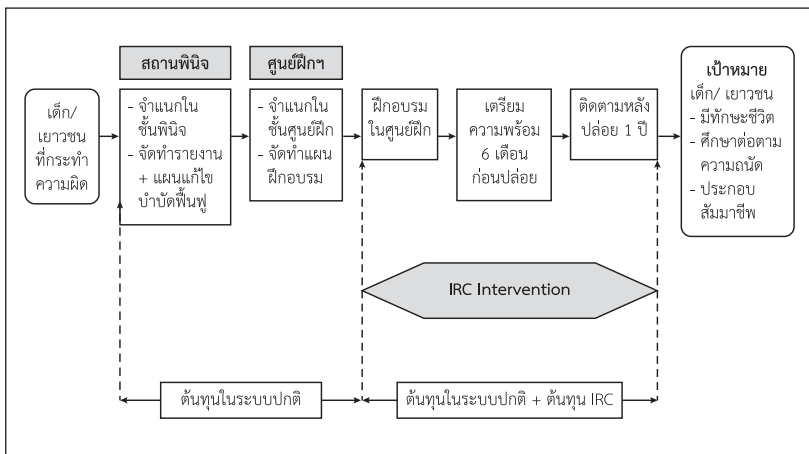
เด็ก/ เยาวชน ที่กระทำ ความผิด

สถานพินิจ

- จำแนกใน ชั้นพินิจ
- จัดทำรายงาน + แผนแก้ไข บำบัดฟื้นฟู

ศูนย์ฝึกฯ

- จำแนกใน ชั้นศูนย์ฝึก
- จัดทำแผน ฝึกอบรม

ฝึกอบรม ในศูนย์ฝึก

เตรียม ความพร้อม 6 เดือน ก่อนปล่อย

ติดตามหลัง ปล่อย 1 ปี

เป้าหมาย

เด็ก/ เยาวชน

- มีทักษะชีวิต
- ศึกษาต่อตาม ความถนัด
- ประกอบ สัมมาชีพ

IRC Intervention

ต้นทุนในระบบปกติ

ต้นทุนในระบบปกติ + ต้นทุน IRC